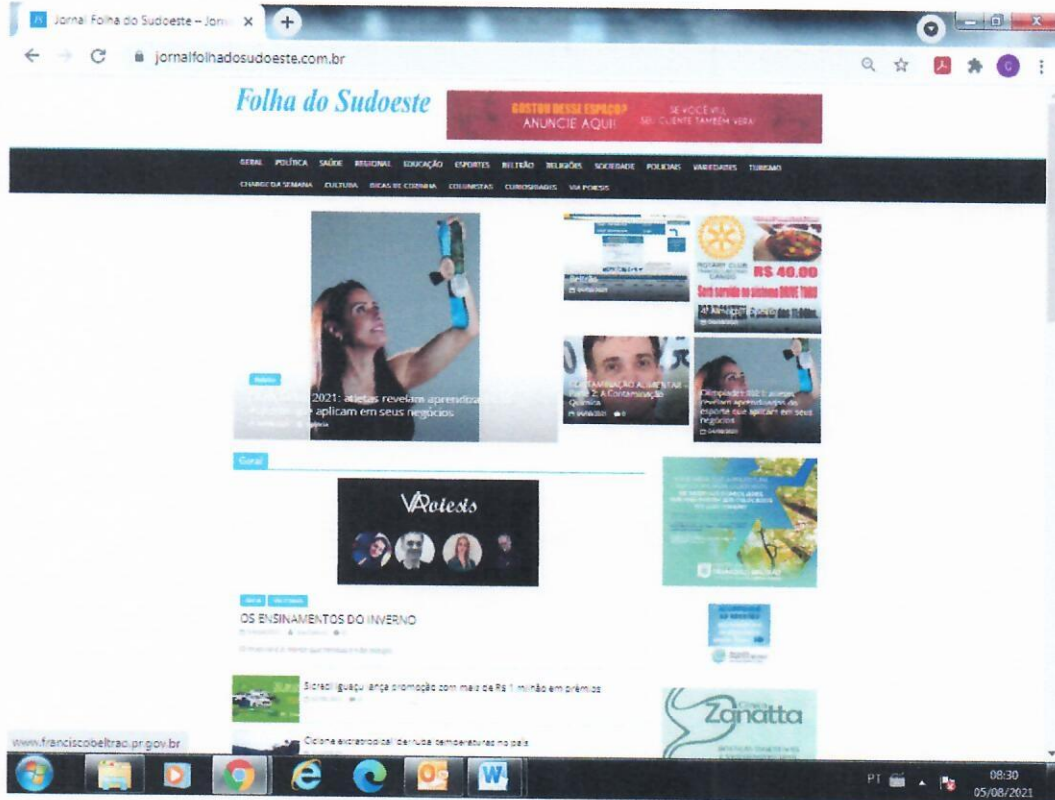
Jornal Folha do Sudoeste – Jorn ×

jornalfolhadosudoeste.com.br

Folha do Sudoeste

GOSTOU DESSE ESPAÇO? ANUNCIE AQUI! SE VOCÊ VIU SEU CLIENTE TAMBÉM VERÁ

GERAL POLÍTICA SAÚDE REGIONAL EDUCAÇÃO ESPORTES BELTRÃO RELIGIÕES SOCIEDADE POLICIAIS VARIEDADES TURISMO CHARGE DA SEMANA CULTURA DICAS DE COZINHA COLUNISTAS CURIOSIDADES VIA POESIS

Beltrão

ROTARY CLUB R$ 40,00

Será servido no sistema DRIVE THRU

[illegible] 2021: atletas revelam aprendizados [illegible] que aplicam em seus negócios

CONTAMINAÇÃO ALIMENTAR – Parte 2: A Contaminação Química

Olimpíadas 2021: atletas revelam aprendizados do esporte que aplicam em seus negócios

Geral

ViaPoesis

OS ENSINAMENTOS DO INVERNO

Sicredi Iguaçu lança promoção com mais de R$ 1 milhão em prêmios

Ciclone extratropical derruba temperaturas no país

Zanatta

www.franciscobeltrao.pr.gov.br

PT 08:30 05/08/2021